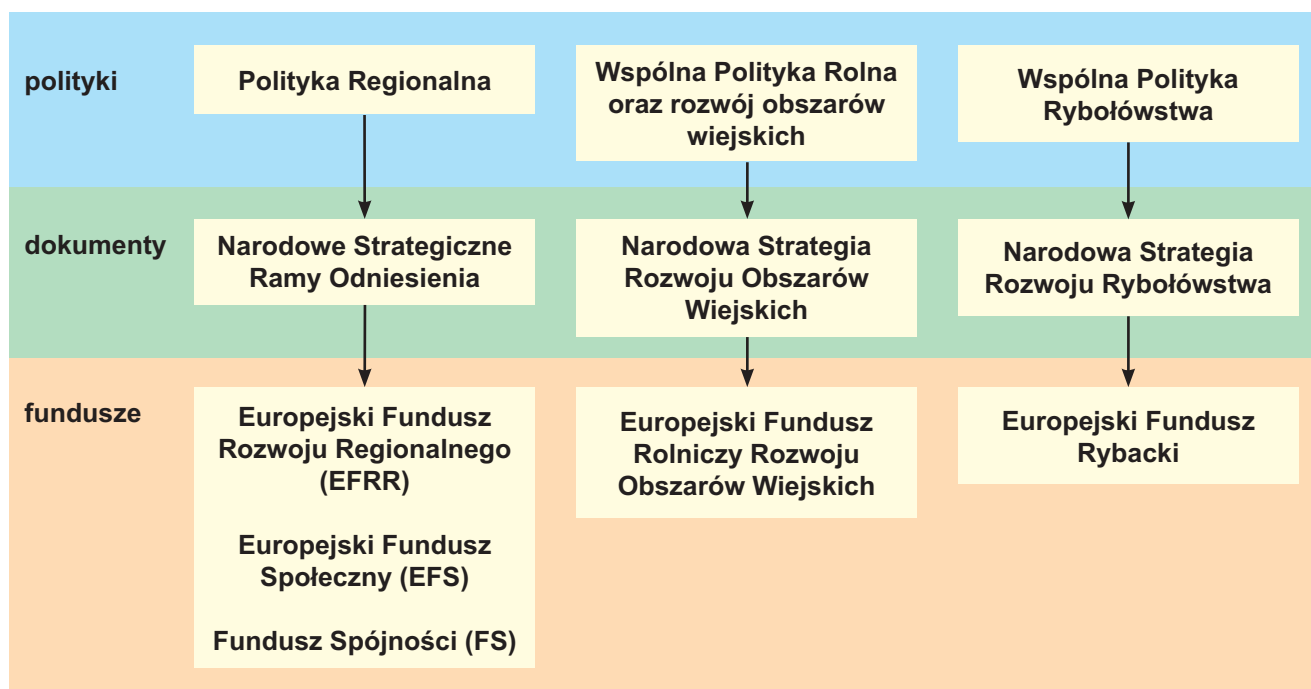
polityki

Polityka Regionalna

Wspólna Polityka Rolna oraz rozwój obszarów wiejskich

Wspólna Polityka Rybołówstwa

dokumenty

Narodowe Strategiczne Ramy Odniesienia

Narodowa Strategia Rozwoju Obszarów Wiejskich

Narodowa Strategia Rozwoju Rybołówstwa

fundusze

Europejski Fundusz Rozwoju Regionalnego (EFRR)

Europejski Fundusz Społeczny (EFS)

Fundusz Spójności (FS)

Europejski Fundusz Rolniczy Rozwoju Obszarów Wiejskich

Europejski Fundusz Rybacki